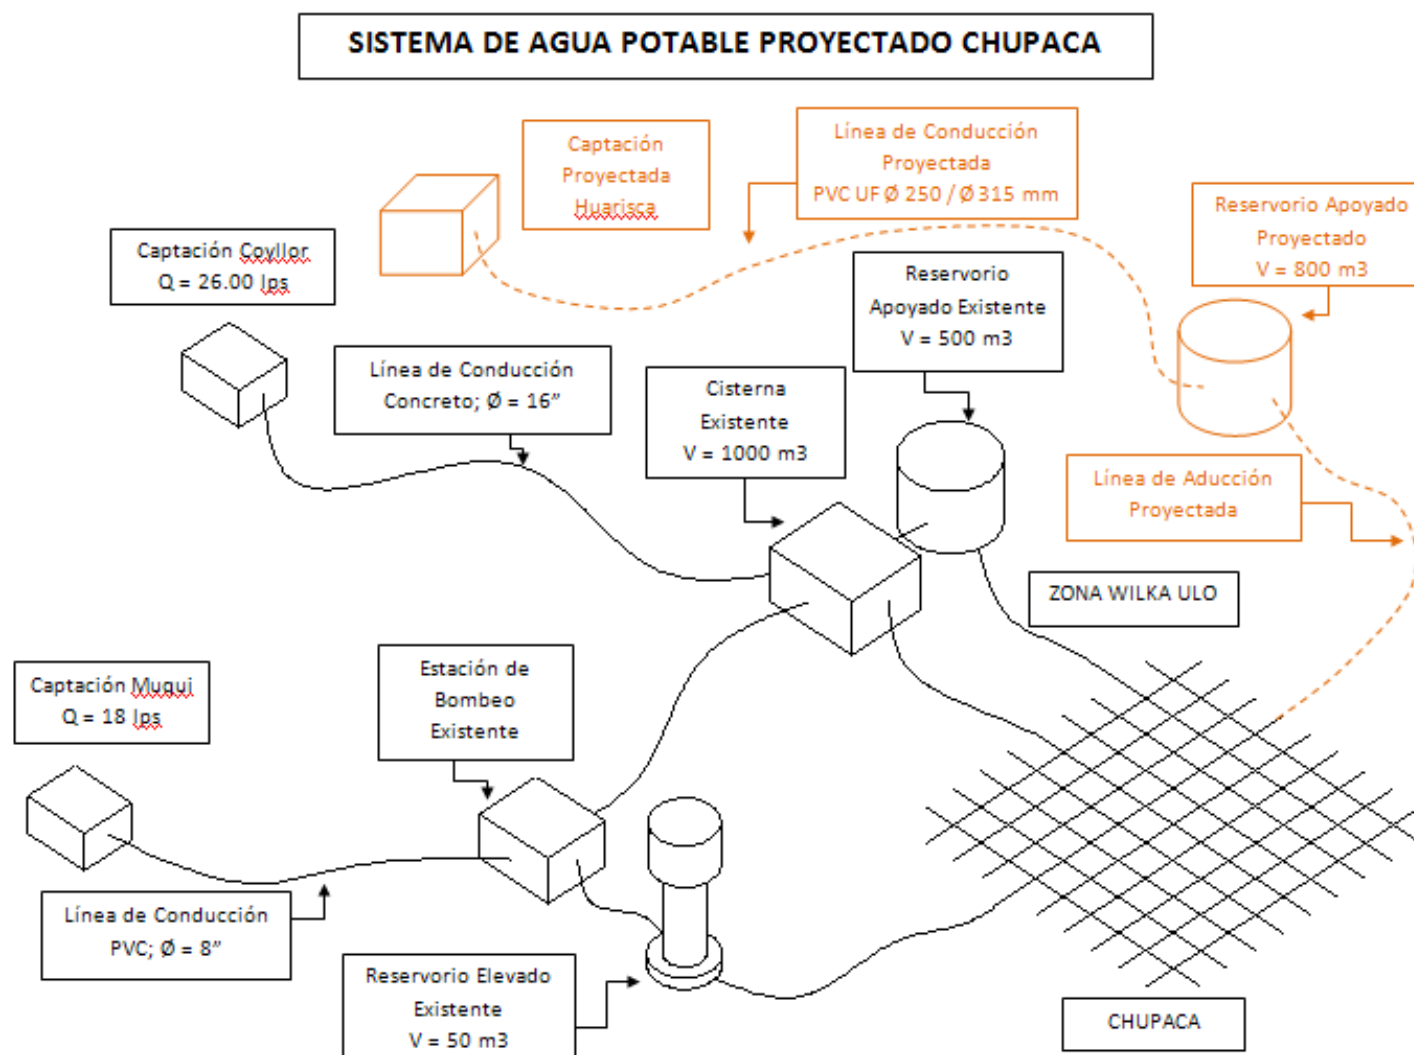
SISTEMA DE AGUA POTABLE PROYECTADO CHUPACA

Captación Proyectada Huarisca

Línea de Conducción Proyectada PVC UF Ø 250 / Ø 315 mm

Reservorio Apoyado Proyectado V = 800 m3

Captación Coyllor Q = 26.00 lps

Reservorio Apoyado Existente V = 500 m3

Línea de Conducción Concreto; Ø = 16"

Cisterna Existente V = 1000 m3

Línea de Aducción Proyectada

ZONA WILKA ULO

Captación Muqui Q = 18 lps

Estación de Bombeo Existente

Línea de Conducción PVC; Ø = 8"

Reservorio Elevado Existente V = 50 m3

CHUPACA